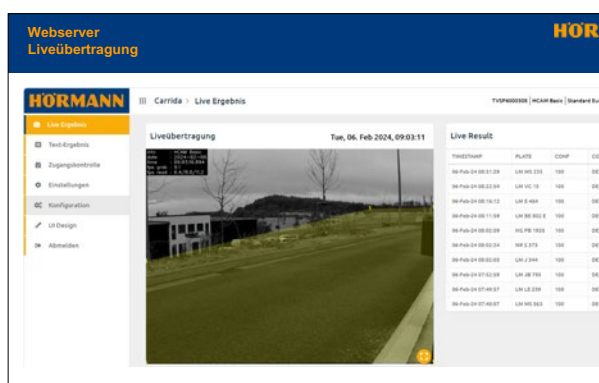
Webserver
Liveübertragung

HÖRMANN

HÖRMANN

Carrida > Live Ergebnis

TVSP4000308 | HCAM Basic | Standard Eu

Live Ergebnis
Text-Ergebnis
Zugangskontrolle
Einstellungen
Konfiguration
UI Design
Abmelden

Liveübertragung

Tue, 06. Feb 2024, 09:03:11

Live Result

| TIMESTAMP | PLATE | CONF | CO |
|---|---|---|---|
| 06-Feb-24 08:31:29 | LM HS 233 | 100 | DE |
| 06-Feb-24 08:22:54 | LM VC 13 | 100 | DE |
| 06-Feb-24 08:16:12 | LM E 484 | 100 | DE |
| 06-Feb-24 08:11:59 | LM BK 802 E | 100 | DE |
| 06-Feb-24 08:02:09 | HG PB 1926 | 100 | DE |
| 06-Feb-24 08:02:04 | NR S 373 | 100 | DE |
| 06-Feb-24 08:02:03 | LM J 344 | 100 | DE |
| 06-Feb-24 07:52:59 | LM JB 793 | 100 | DE |
| 06-Feb-24 07:49:07 | LM LE 239 | 100 | DE |
| 06-Feb-24 07:49:07 | LM HS 563 | 100 | DE |